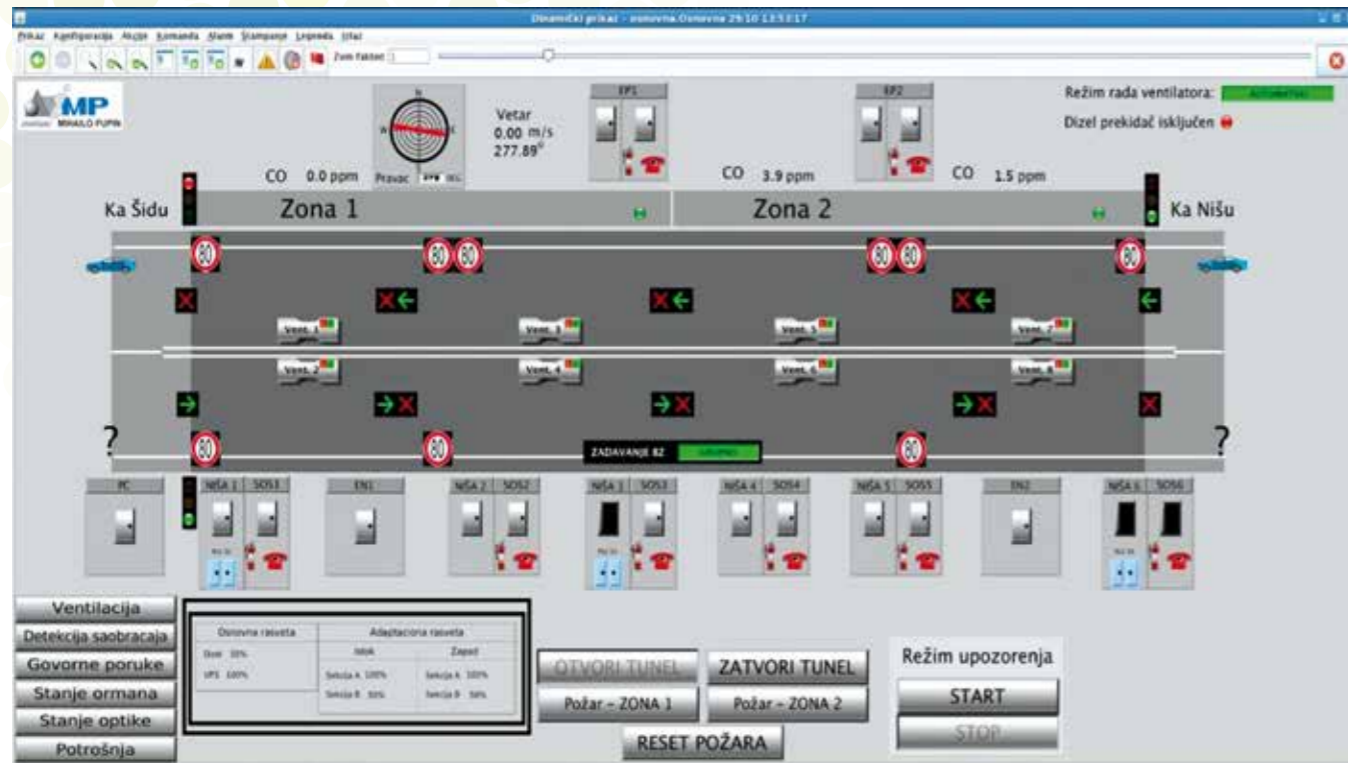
Dinamički prikaz - osnovna.Osnovna 29/10 13:53:17

Prikaz Konfiguracija Akcije Komanda Alarm Štampanje Legenda Izlaz

Zum faktor:

MP MIHAILO PUPIN

N W E
Pravac 278 DEG

Vetar
0.00 m/s
277.89°

EP1

EP2

Režim rada ventilatora: Automatski

Dizel prekidač isključen

CO 0.0 ppm

CO 3.9 ppm

CO 1.5 ppm

Ka Šidu

Zona 1

Zona 2

Ka Nišu

80 80 80 80 80 80

Vent. 1 Vent. 3 Vent. 5 Vent. 7

Vent. 2 Vent. 4 Vent. 6 Vent. 8

?

80 80 80

ZADAVANJE 82

?

PC

NIŠA 1 SOS1

EN1

NIŠA 2 SOS2

NIŠA 3 SOS3

NIŠA 4 SOS4

NIŠA 5 SOS5

EN2

NIŠA 6 SOS6

Ventilacija

Detekcija saobracaja

Govorne poruke

Stanje ormana

Stanje optike

Potrošnja

| Osnovna rasveta | Adaptaciona rasveta | |
|---|---|---|
| | Istok | Zapad |
| Dizel 10% | Sekcija A 100% | Sekcija A 100% |
| UPS 100% | Sekcija B 50% | Sekcija B 50% |

OTVORI TUNEL

ZATVORI TUNEL

Požar - ZONA 1

Požar - ZONA 2

RESET POŽARA

Režim upozorenja

START

STOP